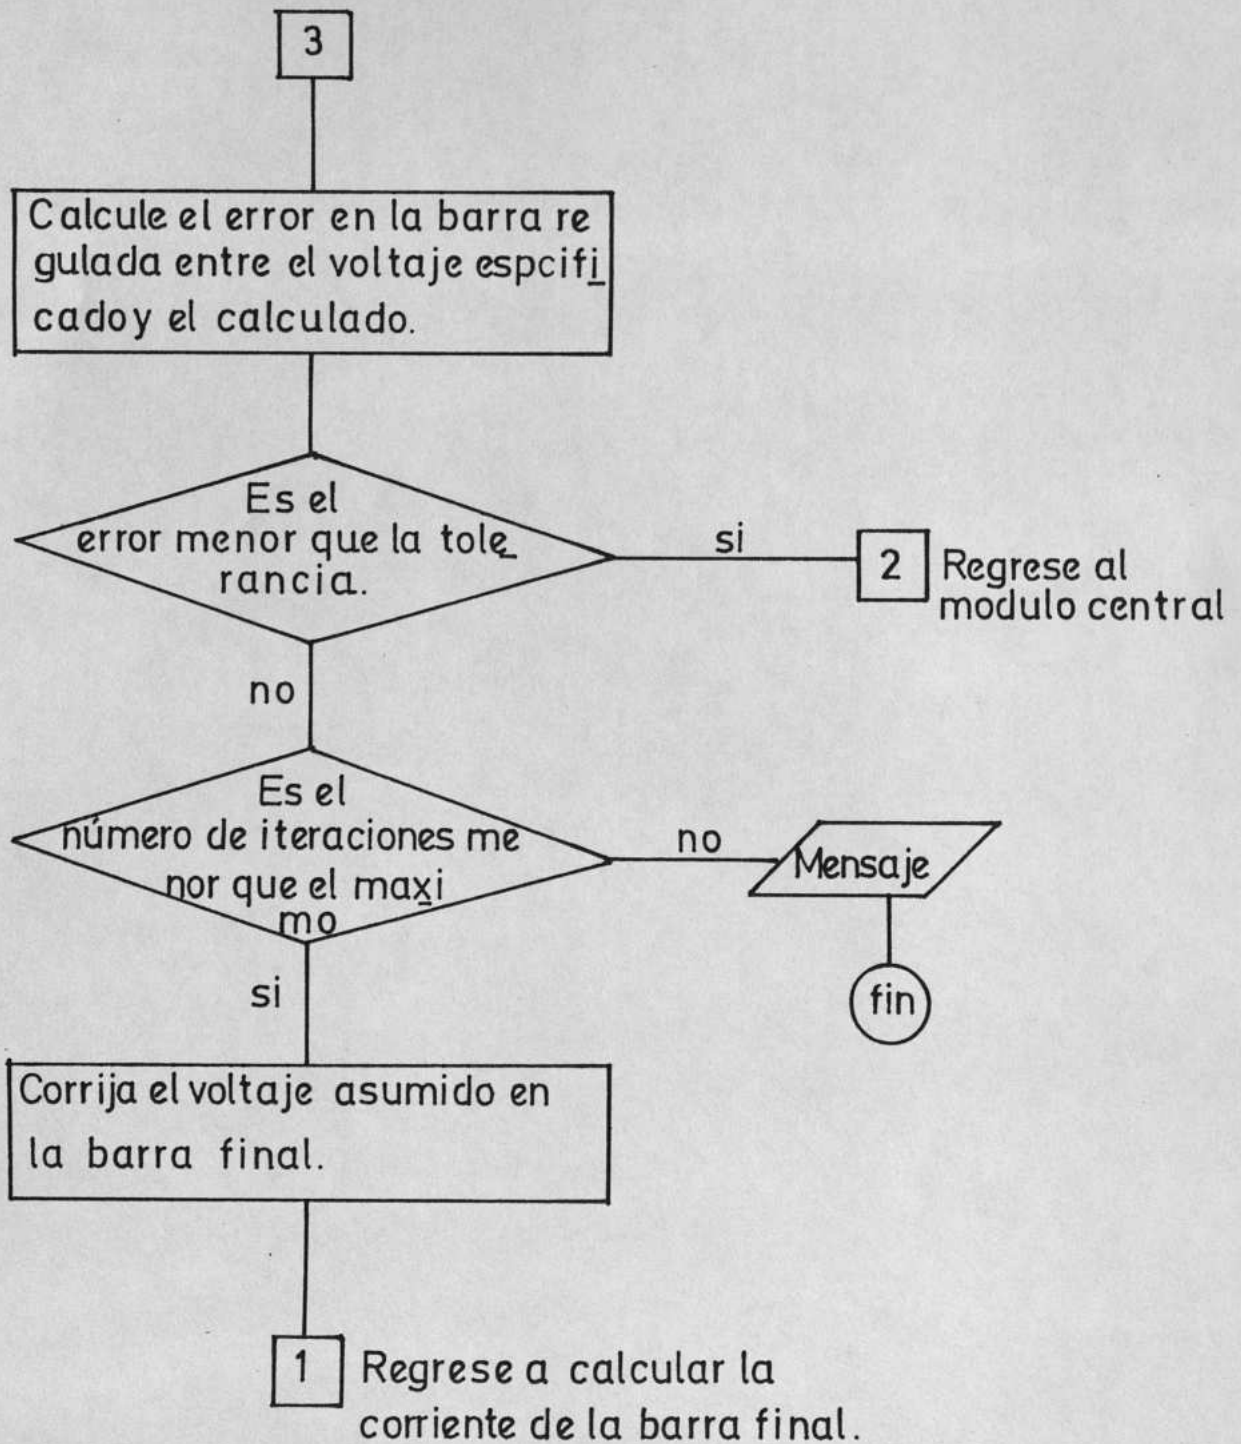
3

Calcule el error en la barra regulada entre el voltaje espcificadoy el calculado.

Es el error menor que la tolerancia.

si

2 Regrese al modulo central

no

Es el número de iteraciones menor que el maximo

no

Mensaje

fin

si

Corrija el voltaje asumido en la barra final.

1 Regrese a calcular la corriente de la barra final.